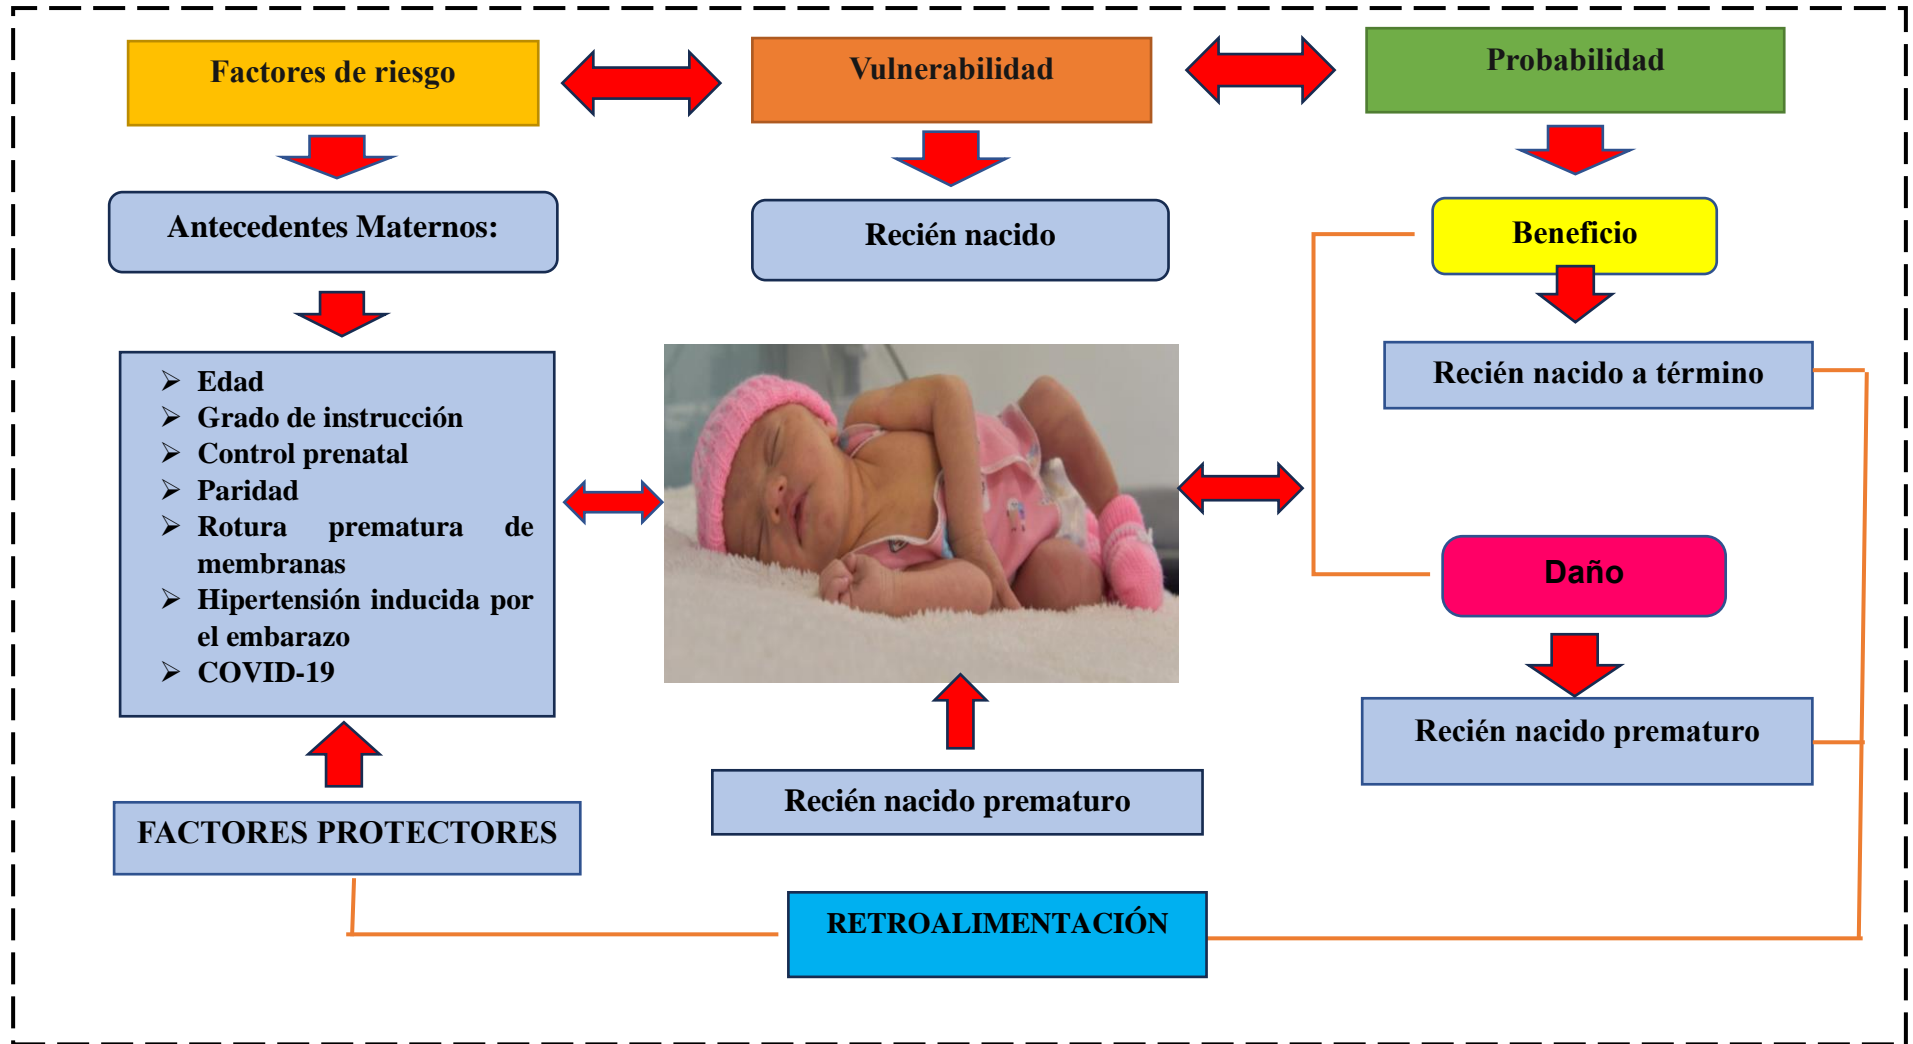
Factores de riesgo

Vulnerabilidad

Probabilidad

Antecedentes Maternos:

Recién nacido

Beneficio

Recién nacido a término

- Edad
- Grado de instrucción
- Control prenatal
- Paridad
- Rotura prematura de membranas
- Hipertensión inducida por el embarazo
- COVID-19

Daño

Recién nacido prematuro

Recién nacido prematuro

FACTORES PROTECTORES

RETROALIMENTACIÓN